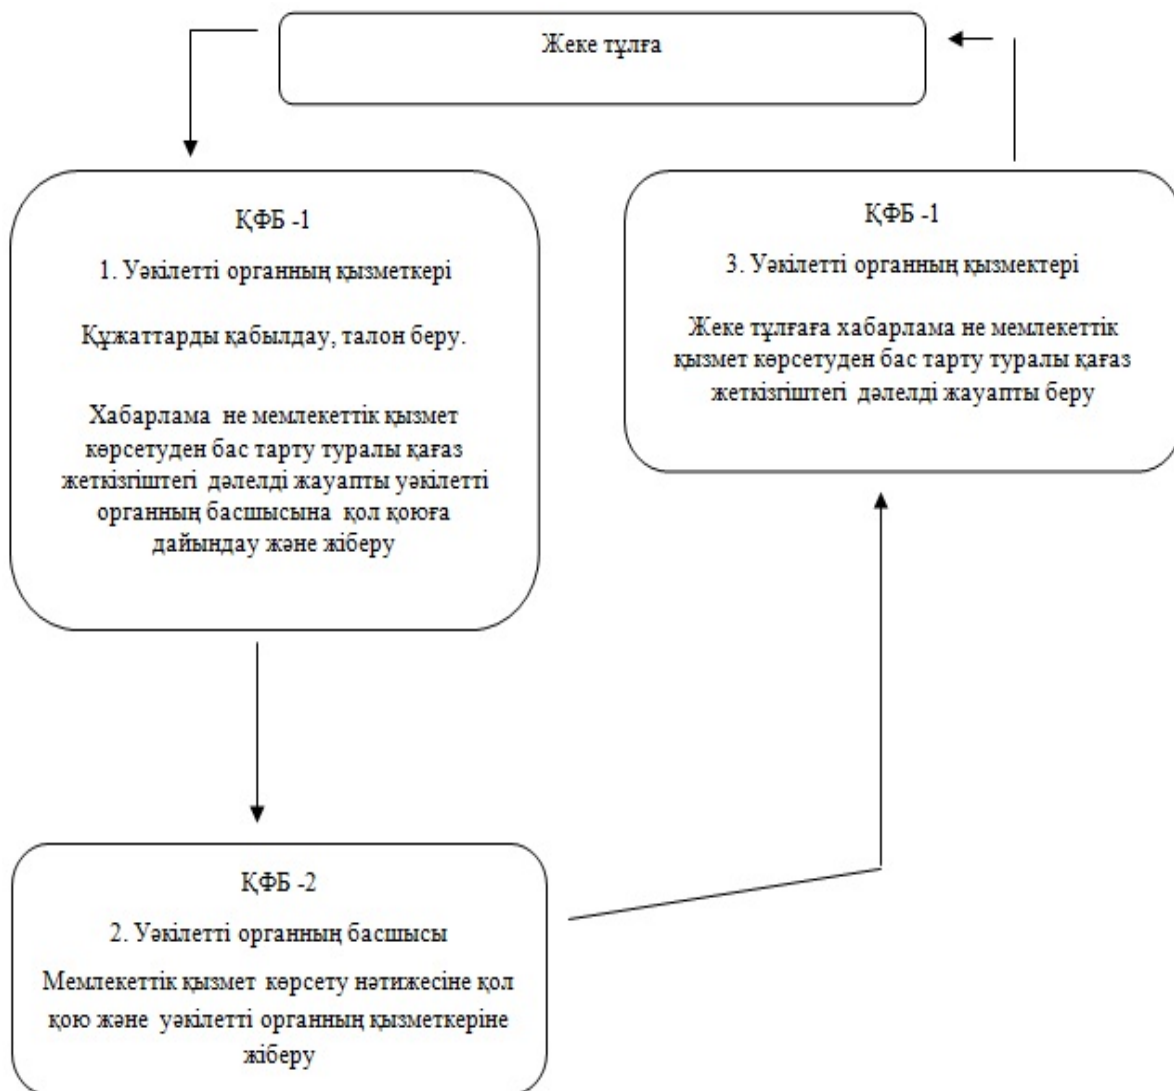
Жеке тұлға

ҚФБ -1

1. Уәкілетті органның қызметкері

Құжаттарды қабылдау, талон беру.

Хабарлама не мемлекеттік қызмет көрсетуден бас тарту туралы қағаз жеткізгіштегі дәлелді жауапты уәкілетті органның басшысына қол қоюға дайындау және жіберу

ҚФБ -1

3. Уәкілетті органның қызмектері

Жеке тұлғаға хабарлама не мемлекеттік қызмет көрсетуден бас тарту туралы қағаз жеткізгіштегі дәлелді жауапты беру

ҚФБ -2

2. Уәкілетті органның басшысы

Мемлекеттік қызмет көрсету нәтижесіне қол қою және уәкілетті органның қызметкеріне жіберу